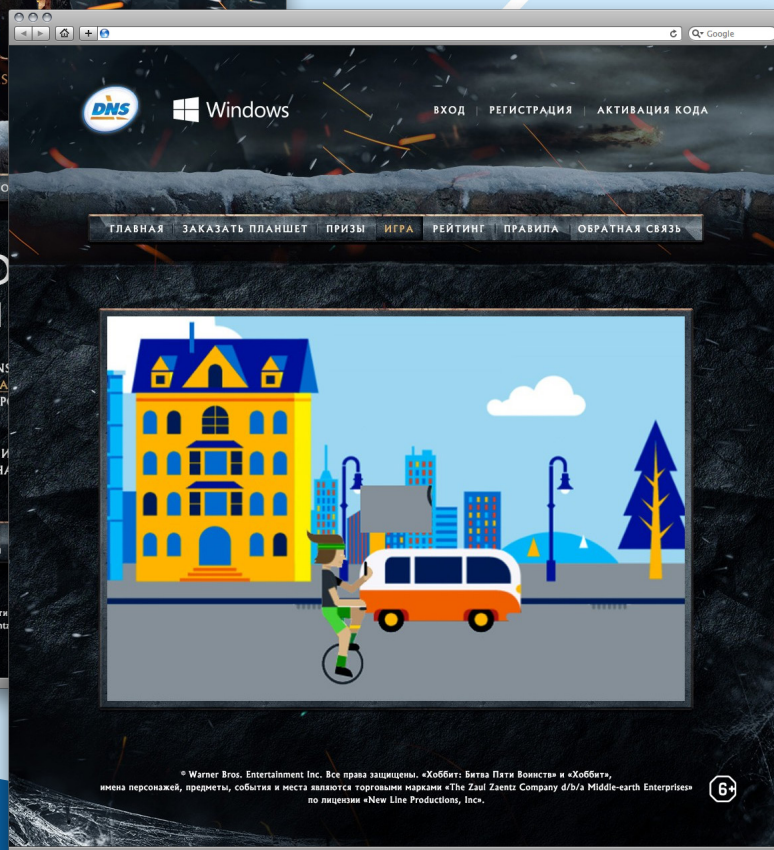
Google

DNS

Windows

ВХОД | РЕГИСТРАЦИЯ | АКТИВАЦИЯ КОДА

ГЛАВНАЯ | ЗАКАЗАТЬ ПЛАНШЕТ | ПРИЗЫ | ИГРА | РЕЙТИНГ | ПРАВИЛА | ОБРАТНАЯ СВЯЗЬ

© Warner Bros. Entertainment Inc. Все права защищены. «Хоббит: Битва Пяти Воинств» и «Хоббит», имена персонажей, предметы, события и места являются торговыми марками «The Saul Zaentz Company d/b/a Middle-earth Enterprises» по лицензии «New Line Productions, Inc».

6+